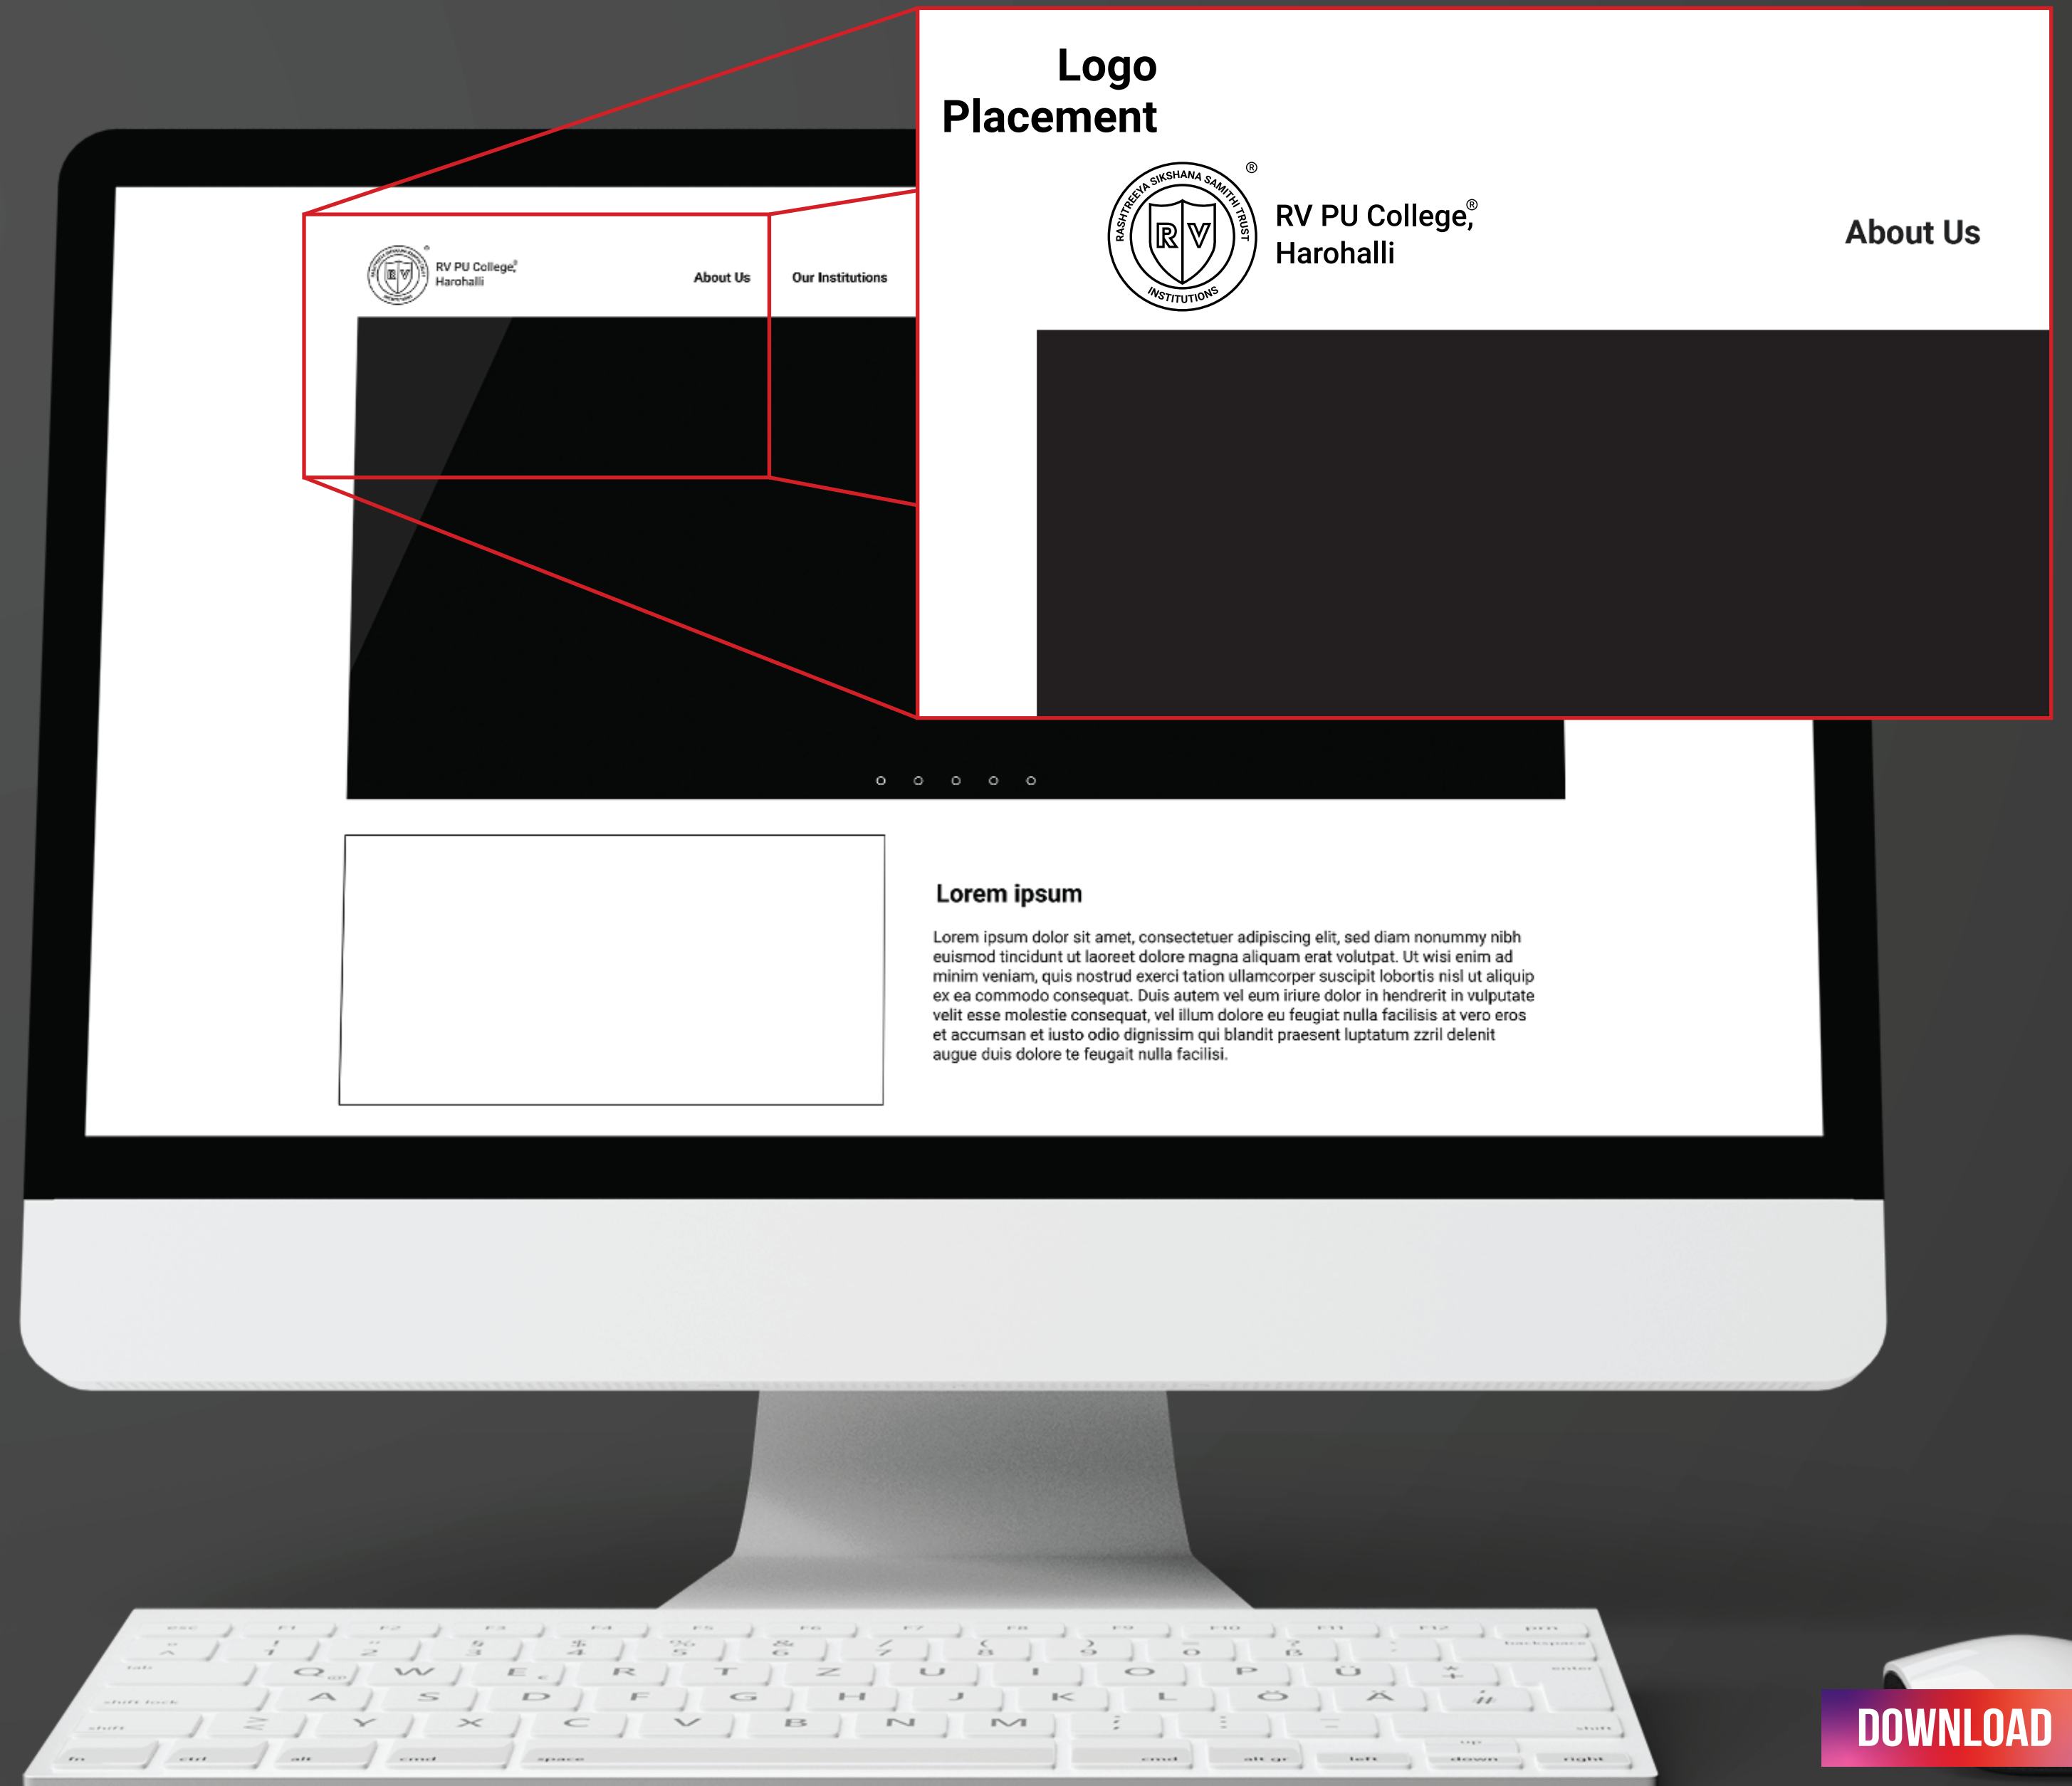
Logo Placement

RASHTREEYA SIKSHANA SAMITHI TRUST ® RV INSTITUTIONS

RV PU College,® Harohalli

About Us

RV PU College,® Harohalli

About Us

Our Institutions

Lorem ipsum

Lorem ipsum dolor sit amet, consectetuer adipiscing elit, sed diam nonummy nibh euismod tincidunt ut laoreet dolore magna aliquam erat volutpat. Ut wisi enim ad minim veniam, quis nostrud exerci tation ullamcorper suscipit lobortis nisl ut aliquip ex ea commodo consequat. Duis autem vel eum iriure dolor in hendrerit in vulputate velit esse molestie consequat, vel illum dolore eu feugiat nulla facilisis at vero eros et accumsan et iusto odio dignissim qui blandit praesent luptatum zzril delenit augue duis dolore te feugait nulla facilisi.

DOWNLOAD